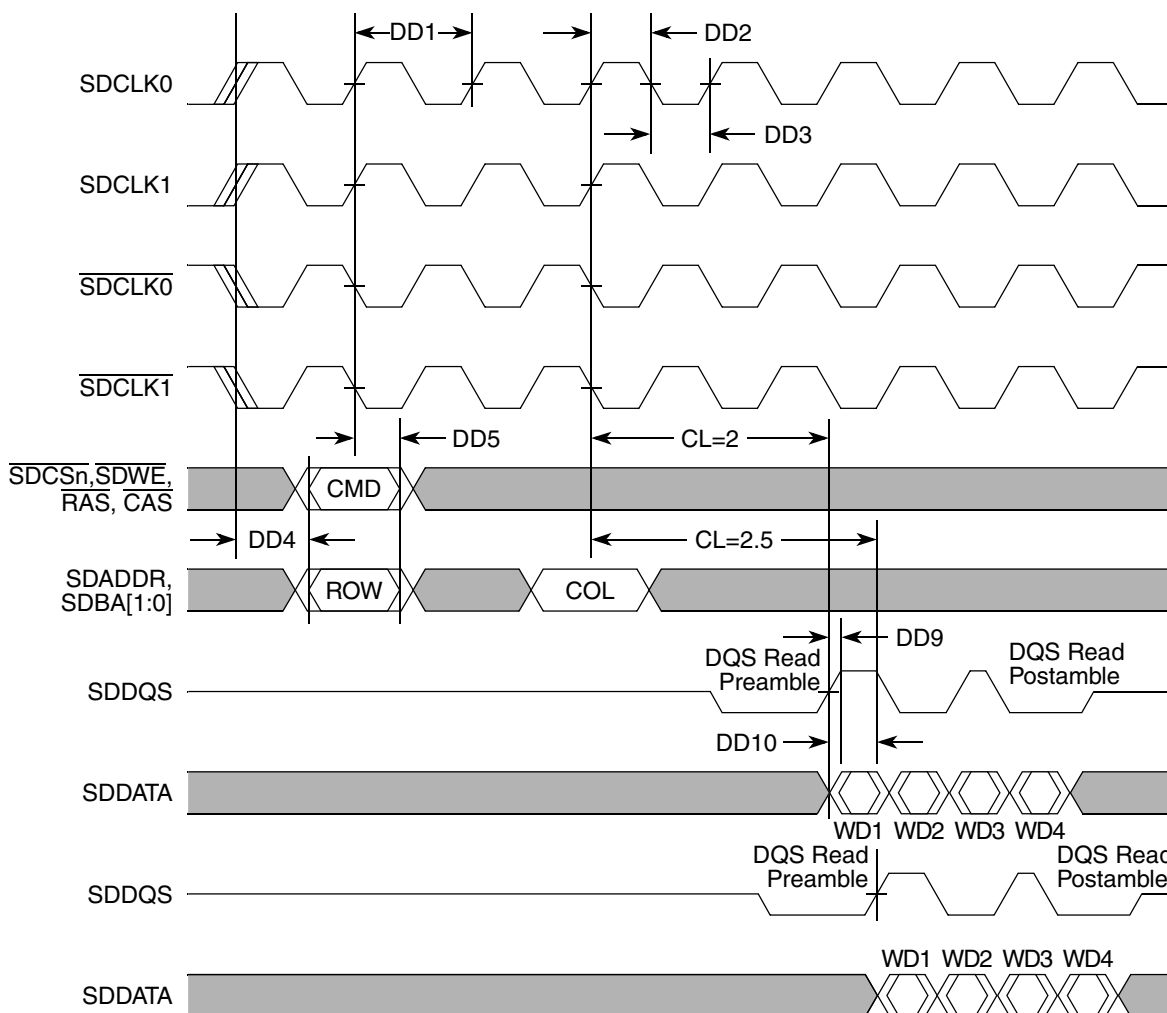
DD1
DD2
SDCLK0
DD3
SDCLK1
$\overline{SDCLK0}$
$\overline{SDCLK1}$
DD5
CL=2
$\overline{SDCSn}$,$\overline{SDWE}$, $\overline{RAS}$, $\overline{CAS}$
CMD
DD4
CL=2.5
SDADDR, SDBA[1:0]
ROW
COL
DD9
DQS Read Preamble
DQS Read Postamble
SDDQS
DD10
SDDATA
WD1 WD2 WD3 WD4
DQS Read Preamble
DQS Read Postamble
SDDQS
WD1 WD2 WD3 WD4
SDDATA